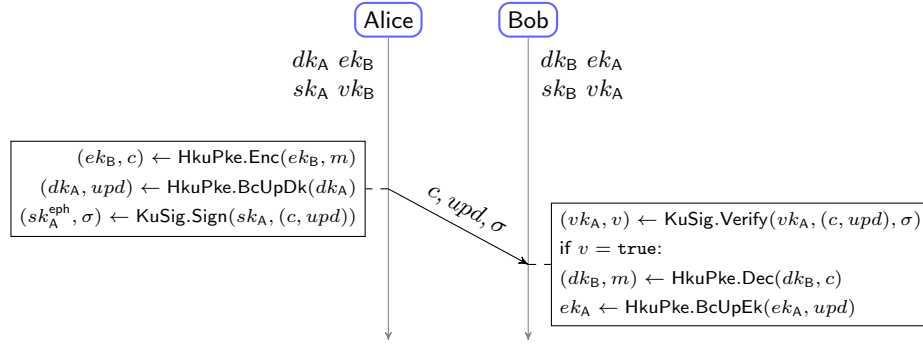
Alice

Bob

$dk_{\mathsf{A}}\ ek_{\mathsf{B}}$
$sk_{\mathsf{A}}\ vk_{\mathsf{B}}$

$dk_{\mathsf{B}}\ ek_{\mathsf{A}}$
$sk_{\mathsf{B}}\ vk_{\mathsf{A}}$

$(ek_{\mathsf{B}}, c) \leftarrow \mathsf{HkuPke.Enc}(ek_{\mathsf{B}}, m)$
$(dk_{\mathsf{A}}, upd) \leftarrow \mathsf{HkuPke.BcUpDk}(dk_{\mathsf{A}})$
$(sk_{\mathsf{A}}^{\mathsf{eph}}, \sigma) \leftarrow \mathsf{KuSig.Sign}(sk_{\mathsf{A}}, (c, upd))$

$c, upd, \sigma$

$(vk_{\mathsf{A}}, v) \leftarrow \mathsf{KuSig.Verify}(vk_{\mathsf{A}}, (c, upd), \sigma)$
if $v = \mathtt{true}$:
$(dk_{\mathsf{B}}, m) \leftarrow \mathsf{HkuPke.Dec}(dk_{\mathsf{B}}, c)$
$ek_{\mathsf{A}} \leftarrow \mathsf{HkuPke.BcUpEk}(ek_{\mathsf{A}}, upd)$